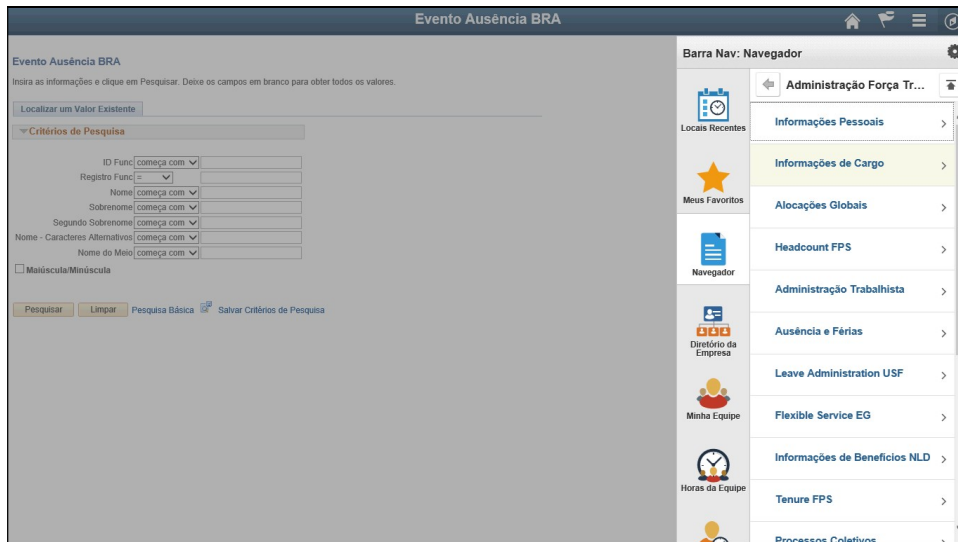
Evento Ausência BRA

Evento Ausência BRA

Insira as informações e clique em Pesquisar. Deixe os campos em branco para obter todos os valores.

Localizar um Valor Existente

Critérios de Pesquisa

ID Func começa com
Registro Func =
Nome começa com
Sobrenome começa com
Segundo Sobrenome começa com
Nome - Caracteres Alternativos começa com
Nome do Meio começa com

Maiúscula/Minúscula

Pesquisar Limpar Pesquisa Básica Salvar Critérios de Pesquisa

Barra Nav: Navegador

Locais Recentes
Meus Favoritos
Navegador
Diretório da Empresa
Minha Equipe
Horas da Equipe

Administração Força Tr...

Informações Pessoais
Informações de Cargo
Alocações Globais
Headcount FPS
Administração Trabalhista
Ausência e Férias
Leave Administration USF
Flexible Service EG
Informações de Benefícios NLD
Tenure FPS
Processos Coletivos